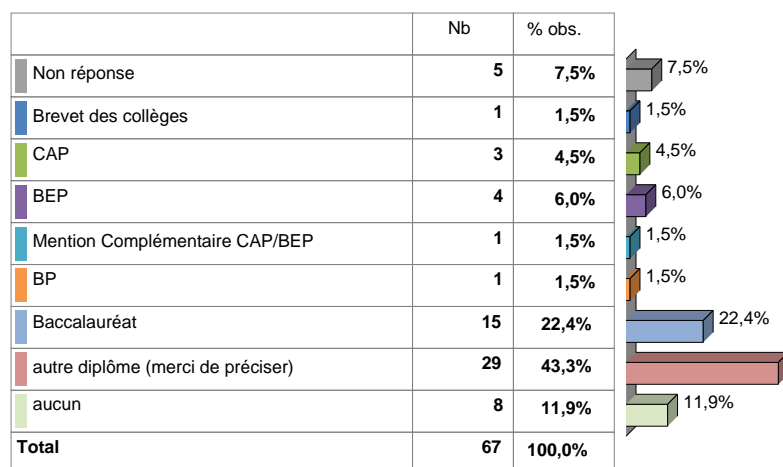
| | Nb | % obs. |
|---|---|---|
| Non réponse | **5** | **7,5%** |
| Brevet des collèges | **1** | **1,5%** |
| CAP | **3** | **4,5%** |
| BEP | **4** | **6,0%** |
| Mention Complémentaire CAP/BEP | **1** | **1,5%** |
| BP | **1** | **1,5%** |
| Baccalauréat | **15** | **22,4%** |
| autre diplôme (merci de préciser) | **29** | **43,3%** |
| aucun | **8** | **11,9%** |
| **Total** | **67** | **100,0%** |

7,5%
1,5%
4,5%
6,0%
1,5%
1,5%
22,4%
11,9%